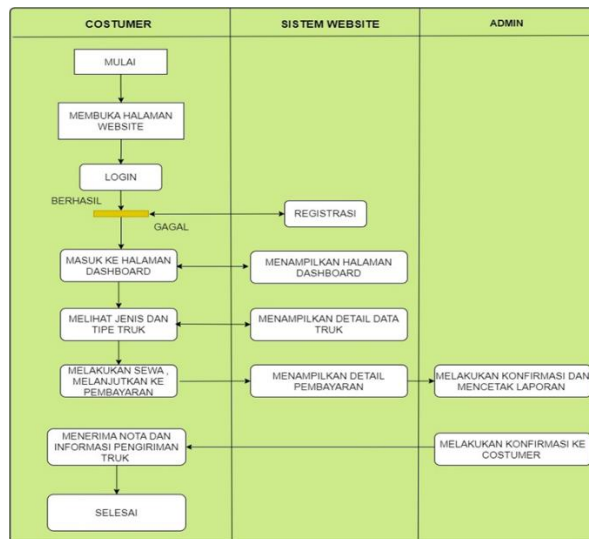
COSTUMER

SISTEM WEBSITE

ADMIN

MULAI

MEMBUKA HALAMAN WEBSITE

LOGIN

BERHASIL

GAGAL

REGISTRASI

MASUK KE HALAMAN DASHBOARD

MENAMPILKAN HALAMAN DASHBOARD

MELIHAT JENIS DAN TIPE TRUK

MENAMPILKAN DETAIL DATA TRUK

MELAKUKAN SEWA , MELANJUTKAN KE PEMBAYARAN

MENAMPILKAN DETAIL PEMBAYARAN

MELAKUKAN KONFIRMASI DAN MENCETAK LAPORAN

MENERIMA NOTA DAN INFORMASI PENGIRIMAN TRUK

MELAKUKAN KONFIRMASI KE COSTUMER

SELESAI